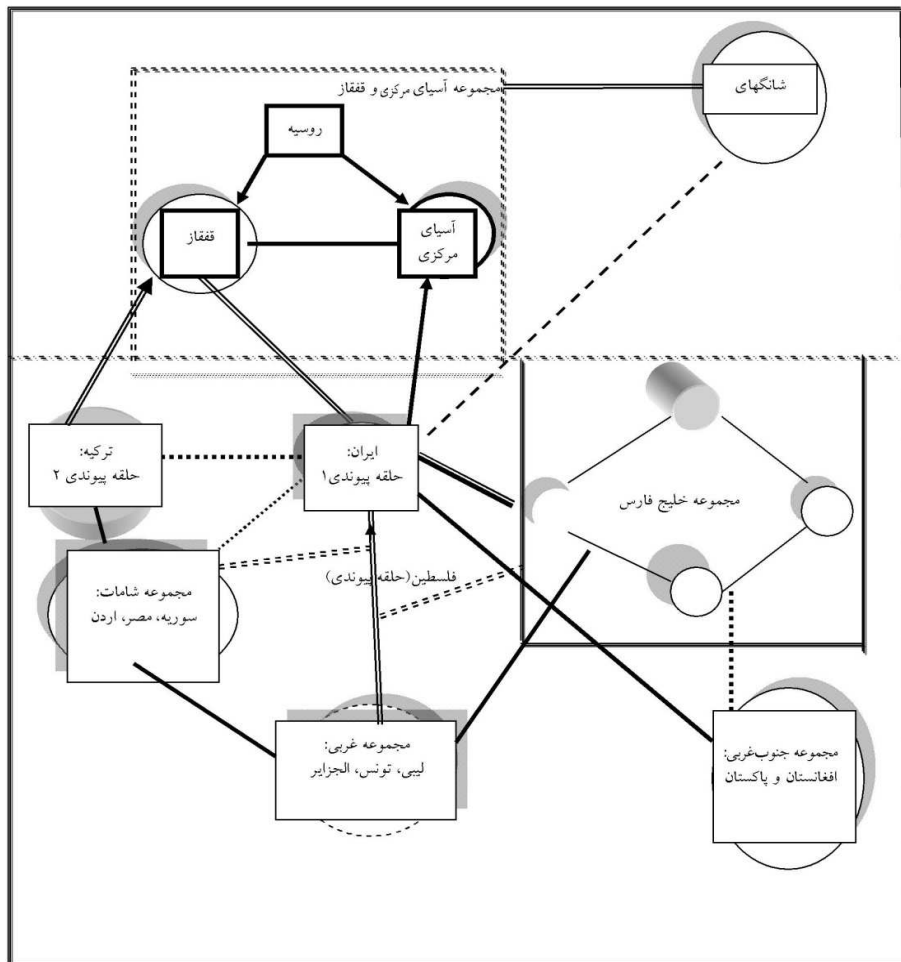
مجموعه آسیای مرکزی و قفقاز

شانگهای

روسیه

قفقاز

آسیای مرکزی

ترکیه: حلقه پیوندی ۲

ایران: حلقه پیوندی۱

مجموعه خلیج فارس

مجموعه شامات: سوریه، مصر، اردن

فلسطین(حلقه پیوندی)

مجموعه غربی: لیبی، تونس، الجزایر

مجموعه جنوب‌غربی: افغانستان و پاکستان